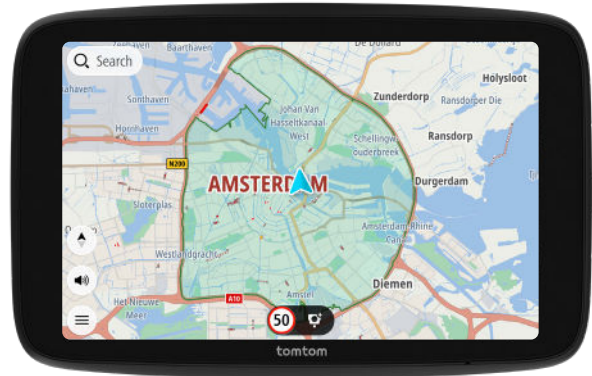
Search

Baarthaven

De Dollard

Holysloot

Zunderdorp

Ransdorper Die

Sonthaven

Johan Van Hasseltkanaal West

Ransdorp

Hornhaven

Schellingwouderbreek

N200

Durgerdam

AMSTERDAM

Sloterplas

Amsterdam-Rhine Canal

Westlandgracht

Diemen

Het Nieuwe Meer

A10

Amstel

50

tomtom